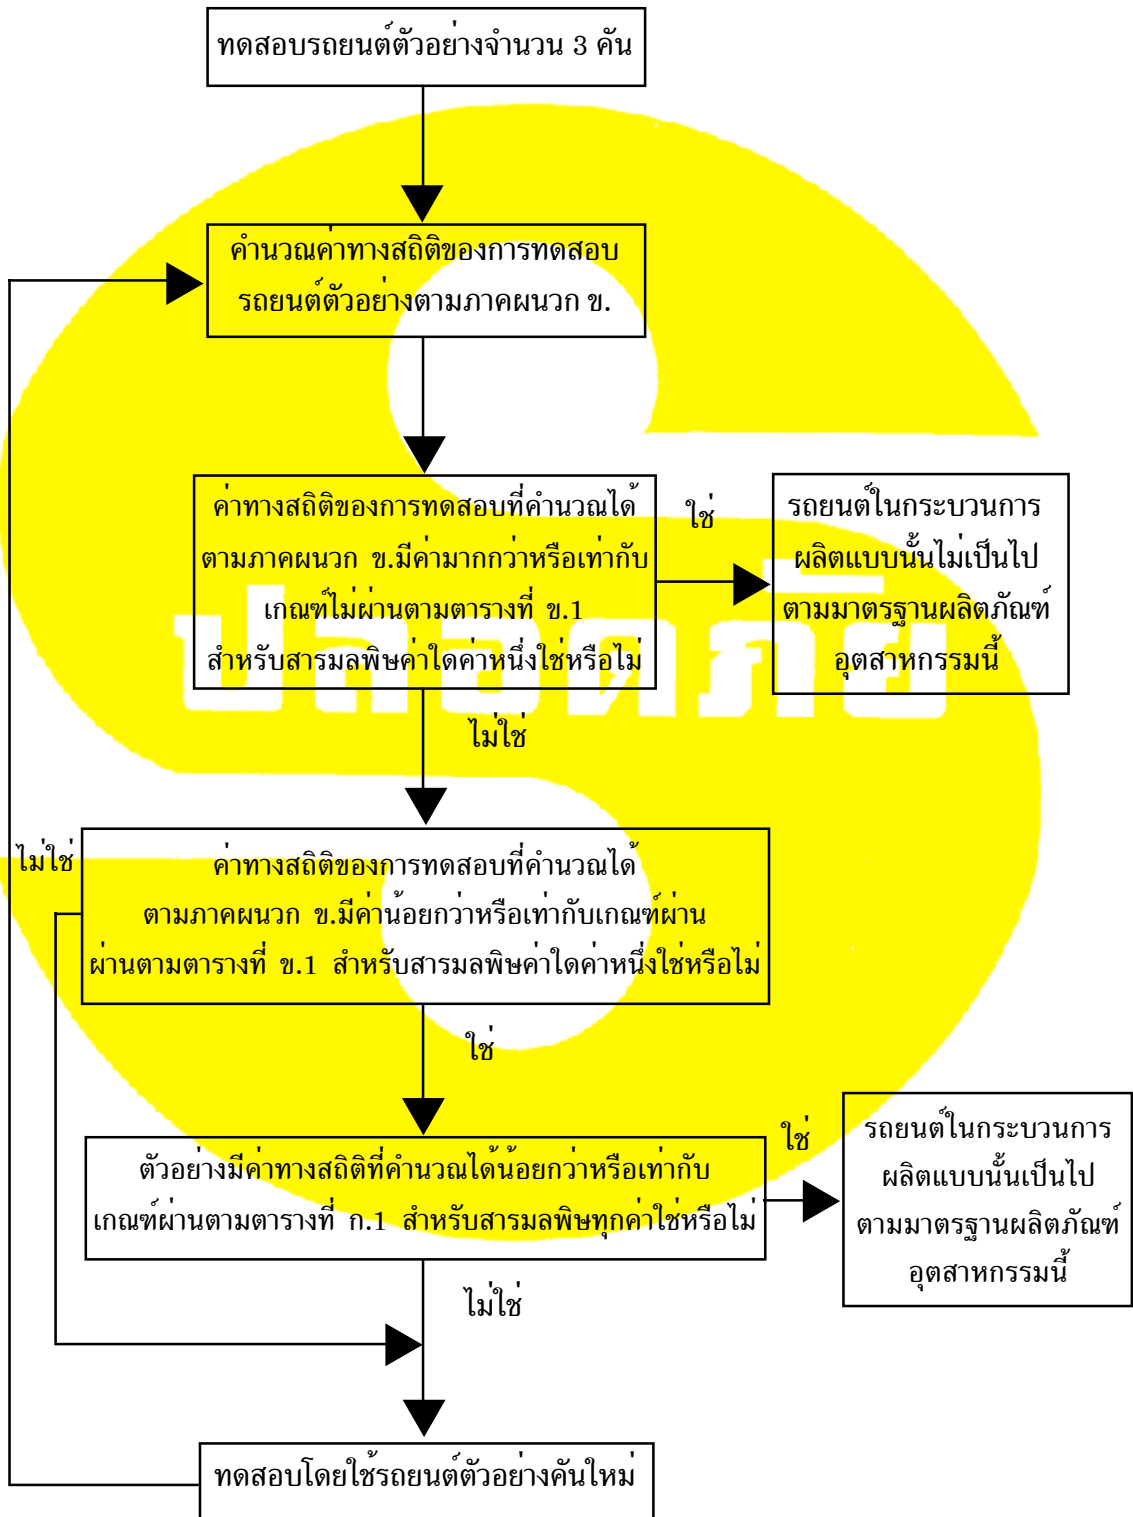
ทดสอบรถยนต์ตัวอย่างจำนวน 3 คัน

คำนวณค่าทางสถิติของการทดสอบรถยนต์ตัวอย่างตามภาคผนวก ข.

ค่าทางสถิติของการทดสอบที่คำนวณได้ตามภาคผนวก ข.มีค่ามากกว่าหรือเท่ากับเกณฑ์ไม่ผ่านตามตารางที่ ข.1 สำหรับสารมลพิษค่าใดค่าหนึ่งใช่หรือไม่

ใช่

รถยนต์ในกระบวนการผลิตแบบนั้นไม่เป็นไปตามมาตรฐานผลิตภัณฑ์อุตสาหกรรมนี้

ไม่ใช่

ไม่ใช่

ค่าทางสถิติของการทดสอบที่คำนวณได้ตามภาคผนวก ข.มีค่าน้อยกว่าหรือเท่ากับเกณฑ์ผ่านผ่านตามตารางที่ ข.1 สำหรับสารมลพิษค่าใดค่าหนึ่งใช่หรือไม่

ใช่

ตัวอย่างมีค่าทางสถิติที่คำนวณได้น้อยกว่าหรือเท่ากับเกณฑ์ผ่านตามตารางที่ ก.1 สำหรับสารมลพิษทุกค่าใช่หรือไม่

ใช่

รถยนต์ในกระบวนการผลิตแบบนั้นเป็นไปตามมาตรฐานผลิตภัณฑ์อุตสาหกรรมนี้

ไม่ใช่

ทดสอบโดยใช้รถยนต์ตัวอย่างคันใหม่